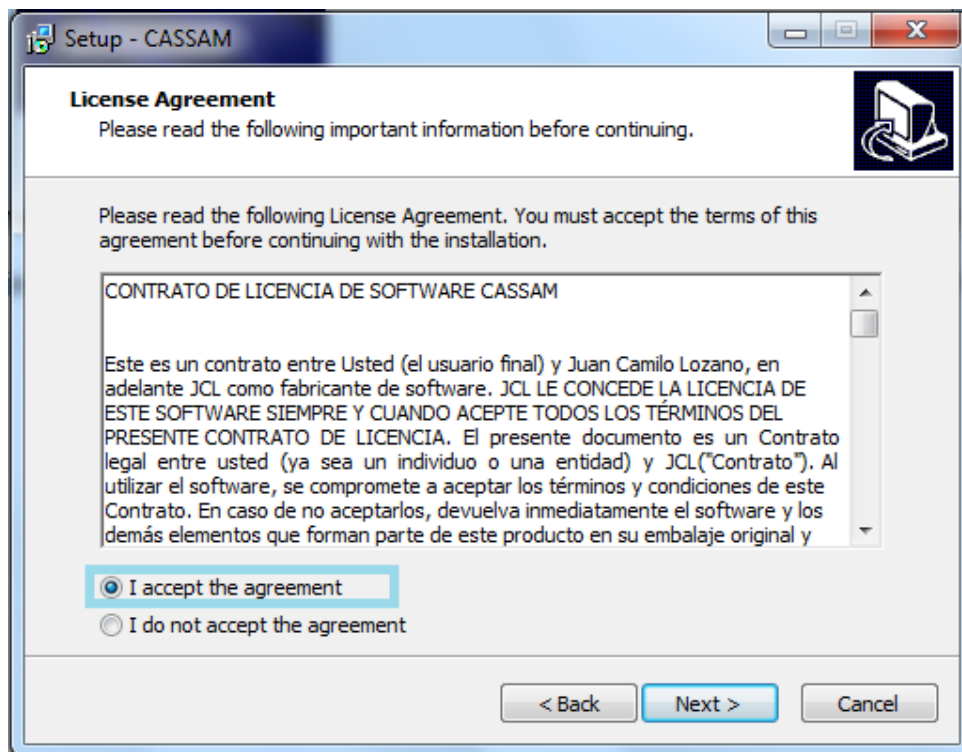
Setup - CASSAM

License Agreement
Please read the following important information before continuing.

Please read the following License Agreement. You must accept the terms of this agreement before continuing with the installation.

CONTRATO DE LICENCIA DE SOFTWARE CASSAM

Este es un contrato entre Usted (el usuario final) y Juan Camilo Lozano, en adelante JCL como fabricante de software. JCL LE CONCEDE LA LICENCIA DE ESTE SOFTWARE SIEMPRE Y CUANDO ACEPTE TODOS LOS TÉRMINOS DEL PRESENTE CONTRATO DE LICENCIA. El presente documento es un Contrato legal entre usted (ya sea un individuo o una entidad) y JCL("Contrato"). Al utilizar el software, se compromete a aceptar los términos y condiciones de este Contrato. En caso de no aceptarlos, devuelva inmediatamente el software y los demás elementos que forman parte de este producto en su embalaje original y

I accept the agreement
I do not accept the agreement

< Back
Next >
Cancel